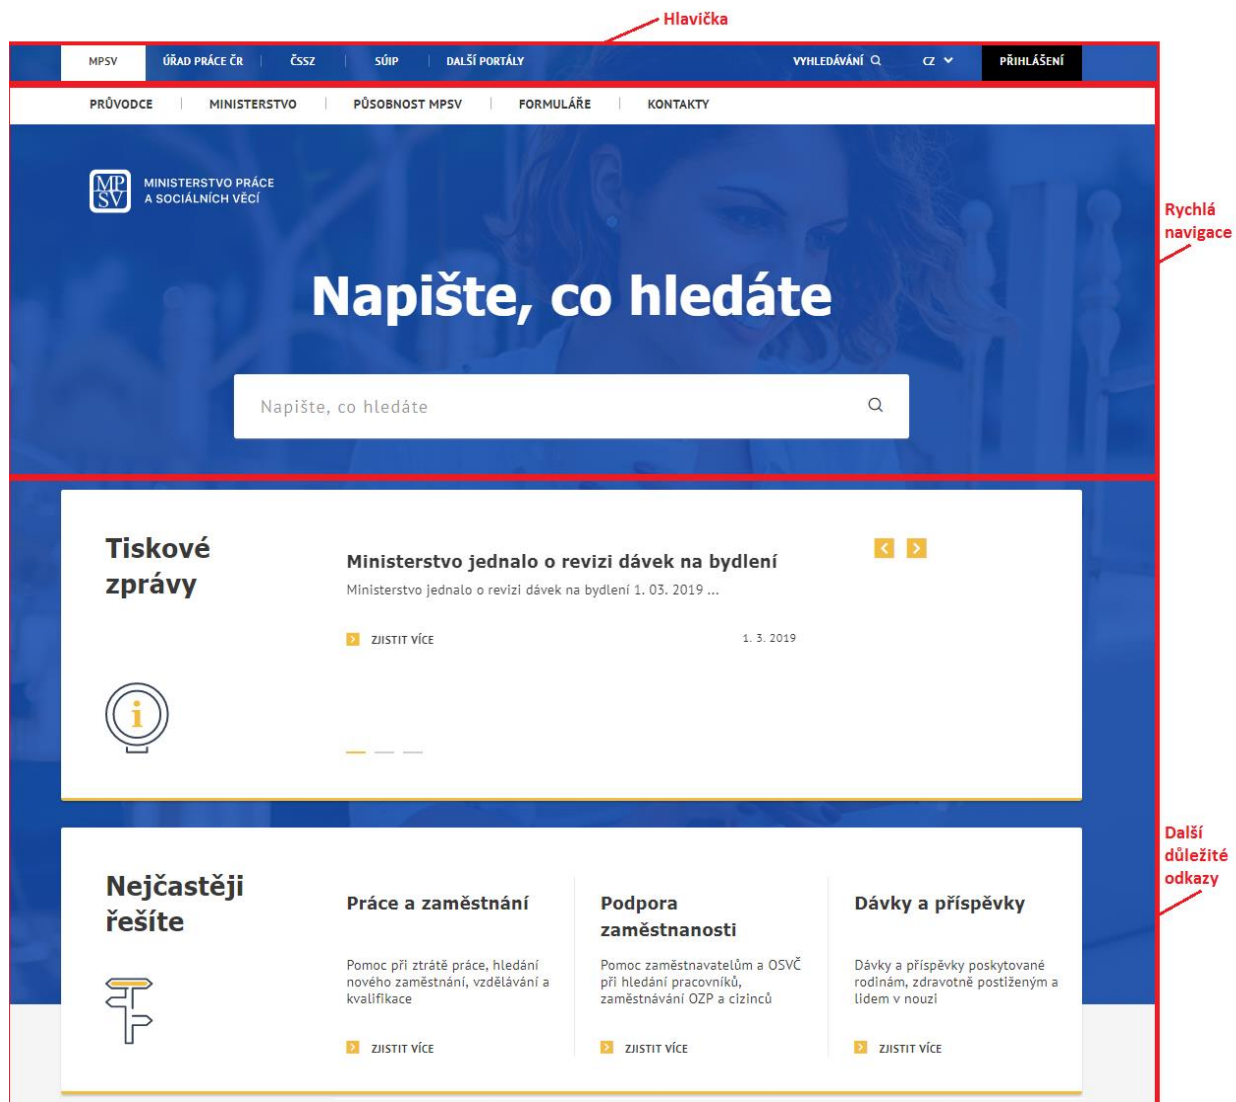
Hlavička

MPSV ÚŘAD PRÁCE ČR ČSSZ SÚIP DALŠÍ PORTÁLY VYHLEDÁVÁNÍ CZ PŘIHLÁŠENÍ

PRŮVODCE MINISTERSTVO PŮSOBNOST MPSV FORMULÁŘE KONTAKTY

MP SV MINISTERSTVO PRÁCE A SOCIÁLNÍCH VĚCÍ

Rychlá navigace

Napište, co hledáte

Napište, co hledáte

Tiskové zprávy

Ministerstvo jednalo o revizi dávek na bydlení

Ministerstvo jednalo o revizi dávek na bydlení 1. 03. 2019 ...

ZJISTIT VÍCE

1. 3. 2019

Další důležité odkazy

Nejčastěji řešíte

Práce a zaměstnání

Pomoc při ztrátě práce, hledání nového zaměstnání, vzdělávání a kvalifikace

ZJISTIT VÍCE

Podpora zaměstnanosti

Pomoc zaměstnavatelům a OSVČ při hledání pracovníků, zaměstnávání OZP a cizinců

ZJISTIT VÍCE

Dávky a příspěvky

Dávky a příspěvky poskytované rodinám, zdravotně postiženým a lidem v nouzi

ZJISTIT VÍCE